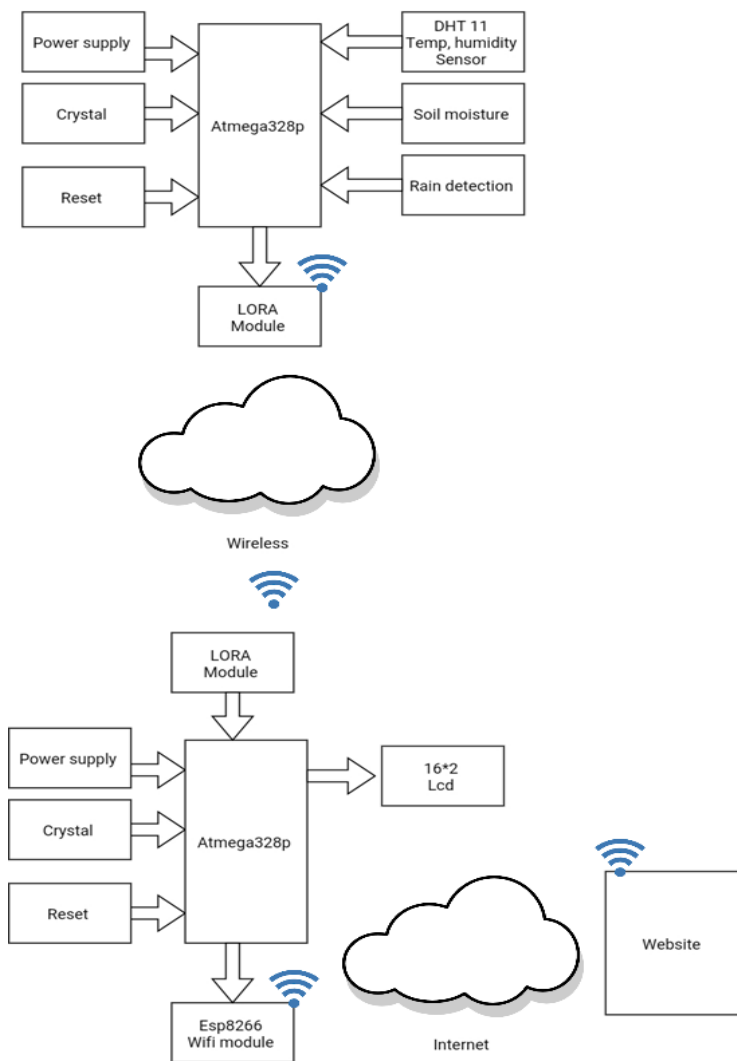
Power supply

Crystal

Reset

Atmega328p

DHT 11
Temp, humidity
Sensor

Soil moisture

Rain detection

LORA
Module

Wireless

LORA
Module

Power supply

Crystal

Reset

Atmega328p

16*2
Lcd

Esp8266
Wifi module

Internet

Website